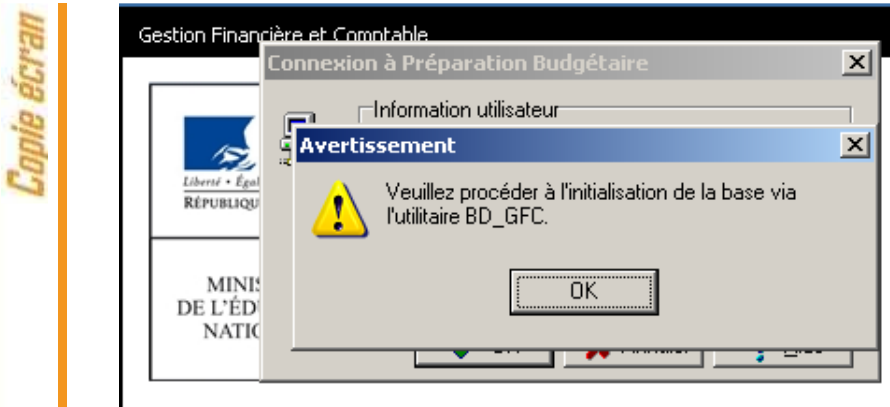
Copie écran

Gestion Financière et Comptable

Connexion à Préparation Budgétaire

Information utilisateur

Liberté • Égal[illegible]
RÉPUBLIQU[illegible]

MINIS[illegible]
DE L'ÉDU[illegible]
NATIC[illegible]

Avertissement

Veuillez procéder à l'initialisation de la base via l'utilitaire BD_GFC.

OK